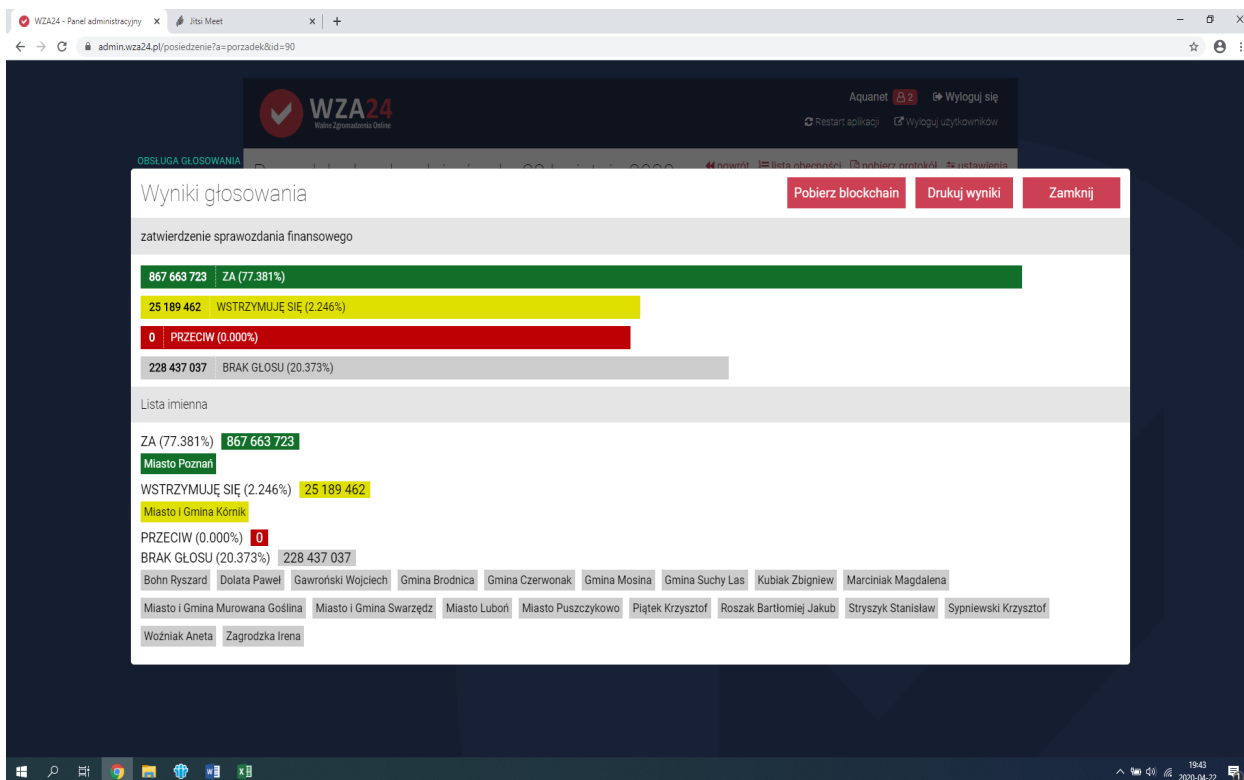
WZA24 - Panel administracyjny × Jitsi Meet × +

admin.wza24.pl/posiedzenie?a=porzadek&id=90

WZA24
Walne Zgromadzenia Online

Aquanet 2 Wyloguj się
Restart aplikacji Wyloguj użytkowników

OBSŁUGA GŁOSOWANIA

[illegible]

powrót lista obecności pobierz protokół ustawienia

Wyniki głosowania

Pobierz blockchain
Drukuj wyniki
Zamknij

zatwierdzenie sprawozdania finansowego

867 663 723 ZA (77.381%)

25 189 462 WSTRZYMUJĘ SIĘ (2.246%)

0 PRZECIW (0.000%)

228 437 037 BRAK GŁOSU (20.373%)

Lista imienna

ZA (77.381%) 867 663 723
Miasto Poznań

WSTRZYMUJĘ SIĘ (2.246%) 25 189 462
Miasto i Gmina Kórnik

PRZECIW (0.000%) 0

BRAK GŁOSU (20.373%) 228 437 037
Bohn Ryszard Dolata Paweł Gawroński Wojciech Gmina Brodnica Gmina Czerwonak Gmina Mosina Gmina Suchy Las Kubiak Zbigniew Marciniak Magdalena Miasto i Gmina Murowana Goślina Miasto i Gmina Swarzędz Miasto Luboń Miasto Puszczykowo Piątek Krzysztof Roszak Bartłomiej Jakub Stryszyk Stanisław Sypniewski Krzysztof Woźniak Aneta Zagrodzka Irena

19:43
2020-04-22